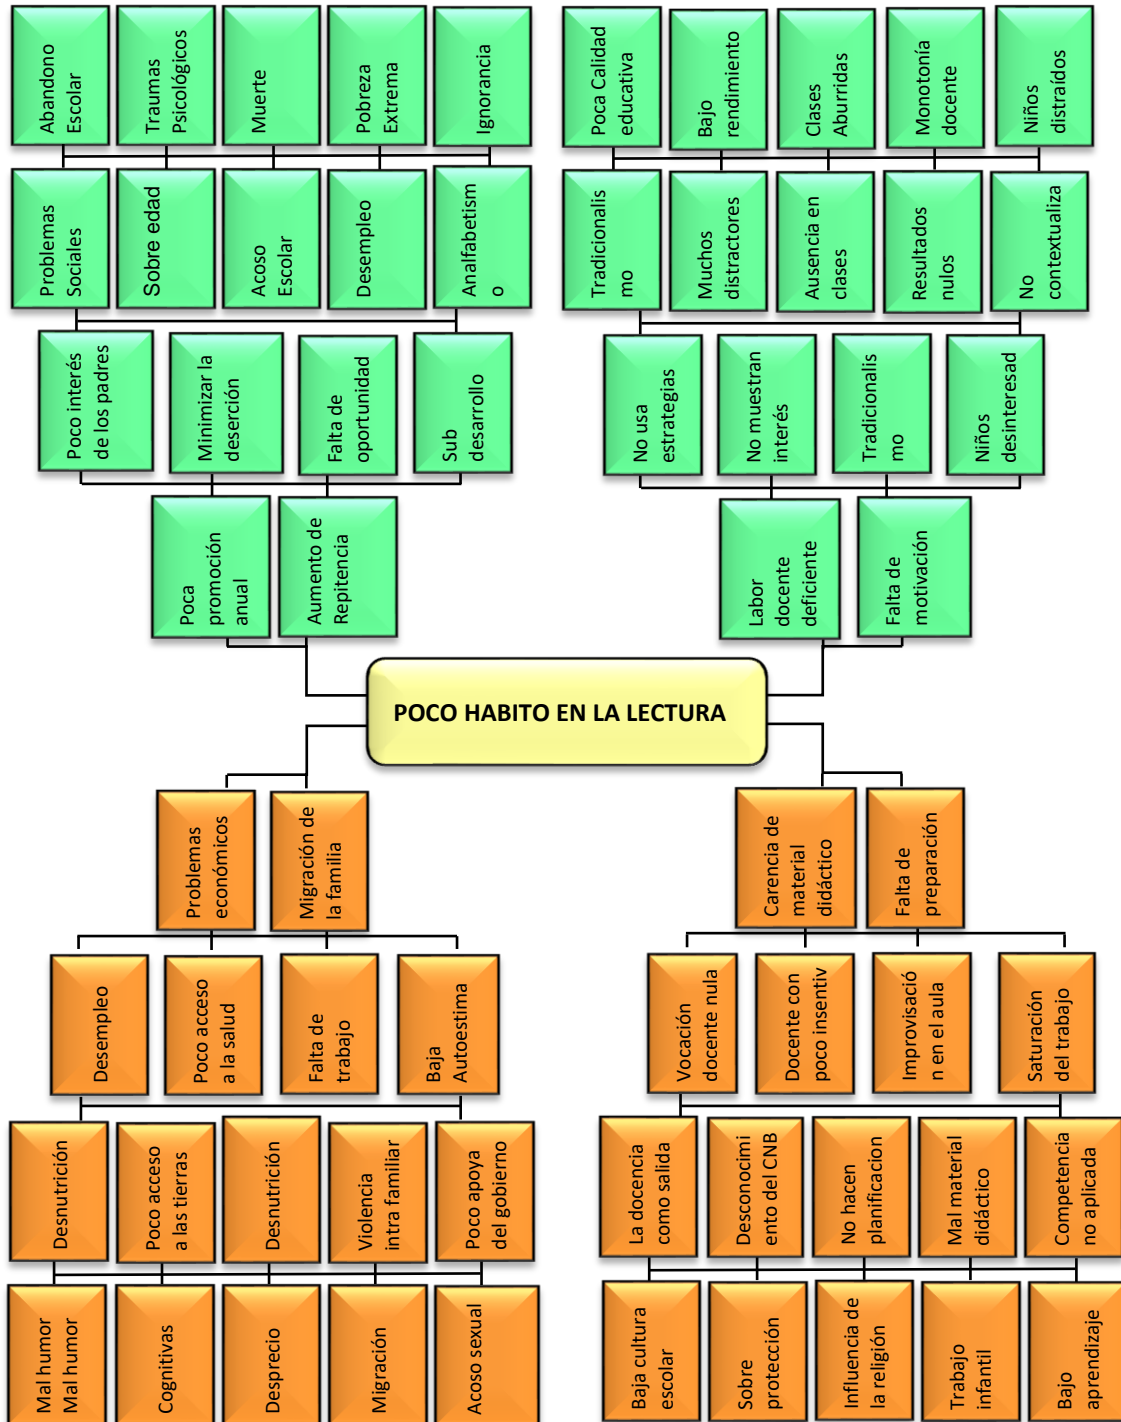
Abandono Escolar

Traumas Psicológicos

Muerte

Pobreza Extrema

Ignorancia

Poca Calidad educativa

Bajo rendimiento

Clases Aburridas

Monotonía docente

Niños distraídos

Problemas Sociales

Sobre edad

Acoso Escolar

Desempleo

Analfabetismo

Tradicionalismo

Muchos distractores

Ausencia en clases

Resultados nulos

No contextualiza

Poco interés de los padres

Minimizar la deserción

Falta de oportunidad

Sub desarrollo

No usa estrategias

No muestran interés

Tradicionalismo

Niños desinteresad

Poca promoción anual

Aumento de Repitencia

Labor docente deficiente

Falta de motivación

POCO HABITO EN LA LECTURA

Problemas económicos

Migración de la familia

Carencia de material didáctico

Falta de preparación

Desempleo

Poco acceso a la salud

Falta de trabajo

Baja Autoestima

Vocación docente nula

Docente con poco insentiv

Improvisación en el aula

Saturación del trabajo

Desnutrición

Poco acceso a las tierras

Desnutrición

Violencia intra familiar

Poco apoya del gobierno

La docencia como salida

Desconocimiento del CNB

No hacen planificacion

Mal material didáctico

Competencia no aplicada

Mal humor Mal humor

Cognitivas

Desprecio

Migración

Acoso sexual

Baja cultura escolar

Sobre protección

Influencia de la religión

Trabajo infantil

Bajo aprendizaje